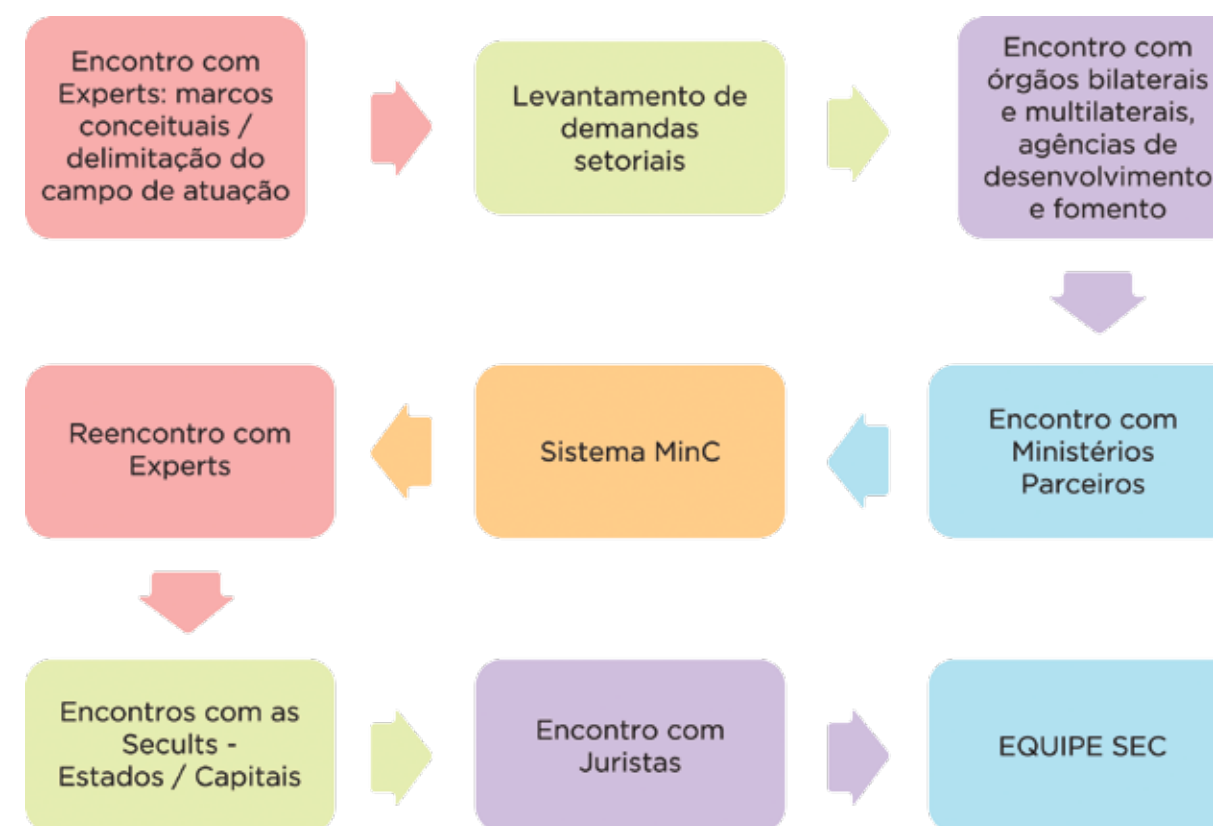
Encontro com Experts: marcos conceituais / delimitação do campo de atuação

Levantamento de demandas setoriais

Encontro com órgãos bilaterais e multilaterais, agências de desenvolvimento e fomento

Encontro com Ministérios Parceiros

Sistema MinC

Reencontro com Experts

Encontros com as Secults - Estados / Capitais

Encontro com Juristas

EQUIPE SEC